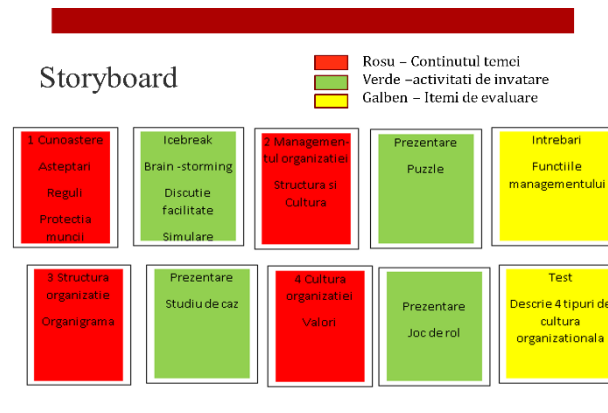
Storyboard

Rosu – Continutul temei
Verde –activitati de invatare
Galben – Itemi de evaluare

1 Cunoastere
Asteptari
Reguli
Protectia muncii

Icebreak
Brain -storming
Discutie facilitate
Simulare

2 Managementul organizatiei
Structura si Cultura

Prezentare
Puzzle

Intrebari
Functiile managementului

3 Structura organizatie
Organigrama

Prezentare
Studiu de caz

4 Cultura organizatiei
Valori

Prezentare
Joc de rol

Test
Descrie 4 tipuri de cultura organizationala